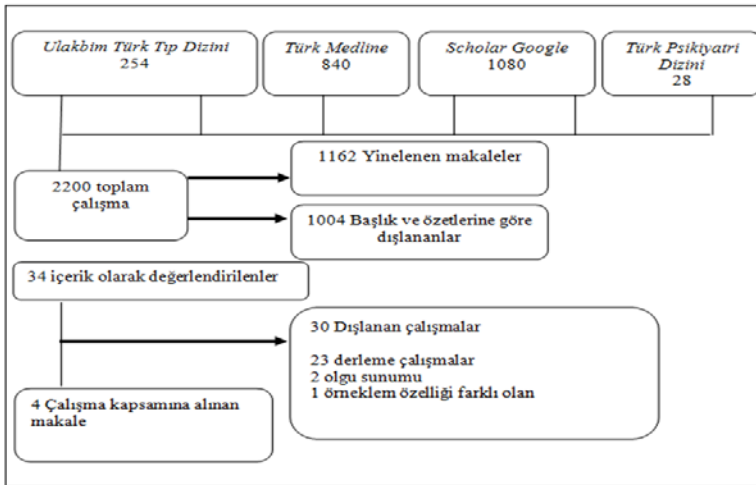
Ulakbim Türk Tıp Dizini
254

Türk Medline
840

Scholar Google
1080

Türk Psikiyatri Dizini
28

2200 toplam çalışma

1162 Yinelenen makaleler

1004 Başlık ve özetlerine göre dışlananlar

34 içerik olarak değerlendirilenler

30 Dışlanan çalışmalar

23 derleme çalışmalar
2 olgu sunumu
1 örneklem özelliği farklı olan

4 Çalışma kapsamına alınan makale